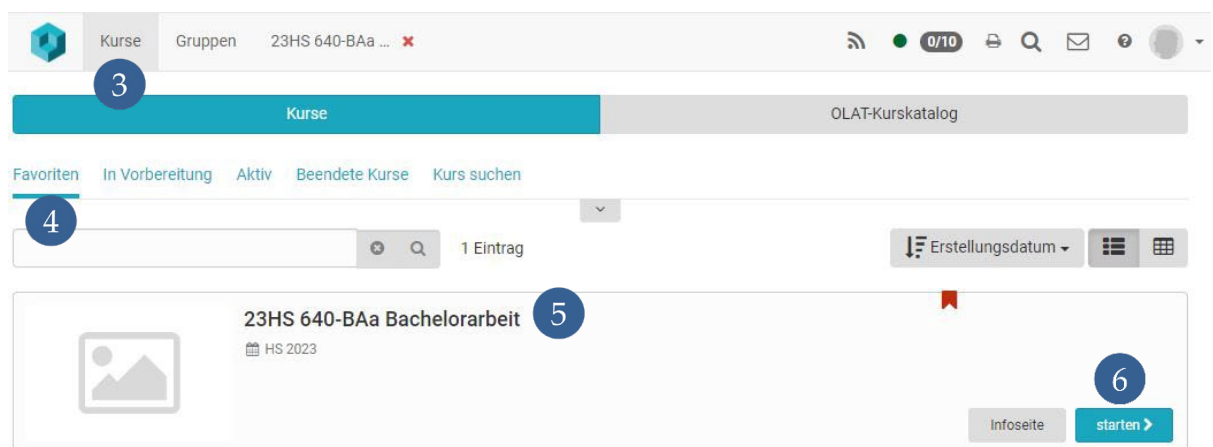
Kurse Gruppen 23HS 640-BAa ... ✖

0/10

3

Kurse

OLAT-Kurskatalog

Favoriten In Vorbereitung Aktiv Beendete Kurse Kurs suchen

4

1 Eintrag

Erstellungsdatum

23HS 640-BAa Bachelorarbeit

5

HS 2023

6

Infoseite

starten